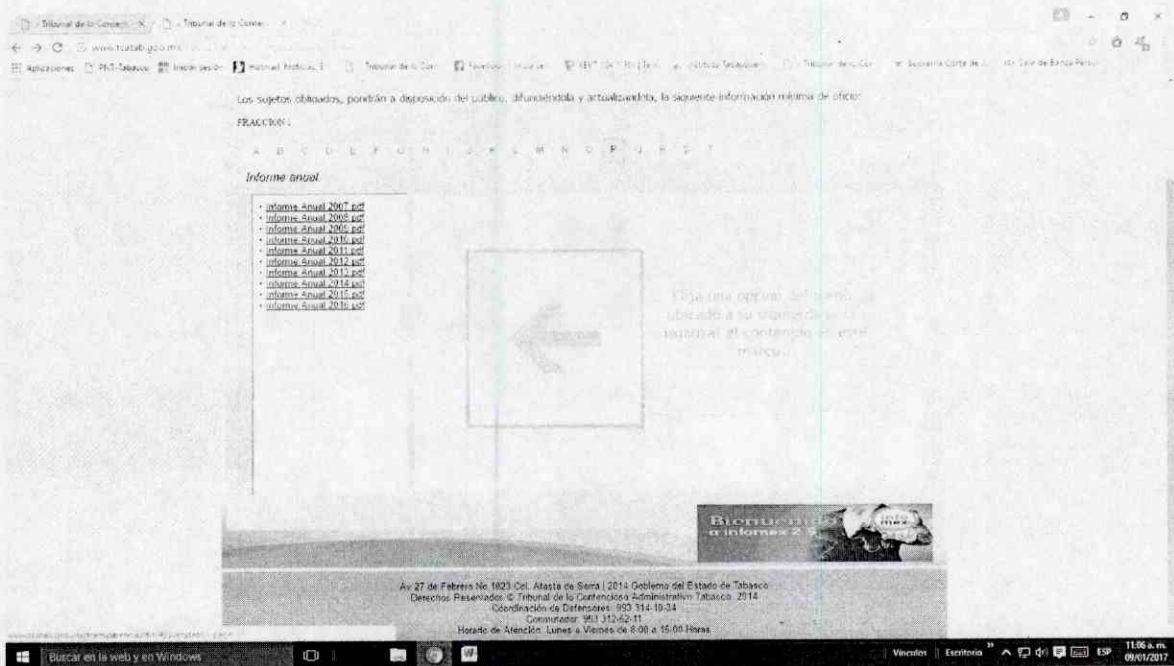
Tribunal de lo Contencioso | Tribunal de lo Contencioso

www.tcatab.gob.mx

Aplicaciones | PNT-Tabasco | Iniciar sesión | Hotmail Noticias | Tribunal de lo Cont | Facebook | Suprema Corte de | Banco

Los sujetos obligados, pondrán a disposición del público, difundiéndola y actualizándola, la siguiente información mínima de oficio:

FRACCION :

A B C D E F G H I J K L M N O P Q R S T

Informe anual.

- Informe Anual 2007.pdf
- Informe Anual 2008.pdf
- Informe Anual 2009.pdf
- Informe Anual 2010.pdf
- Informe Anual 2011.pdf
- Informe Anual 2012.pdf
- Informe Anual 2013.pdf
- Informe Anual 2014.pdf
- Informe Anual 2015.pdf
- Informe Anual 2016.pdf

Elija una opción del menú ubicado a su izquierda para mostrar el contenido en este marco.

Bienvenido a infomex 2

Av 27 de Febrero No 1823 Col. Atasta de Serra | 2014 Gobierno del Estado de Tabasco
Derechos Reservados © Tribunal de lo Contencioso Administrativo Tabasco. 2014
Coordinación de Defensores: 993 314-10-34
Conmutador: 993 312-62-11
Horario de Atención: Lunes a Viernes de 8:00 a 15:00 Horas

Buscar en la web y en Windows

Vínculos | Escritorio | ESP | 11:06 a. m. | 09/01/2017